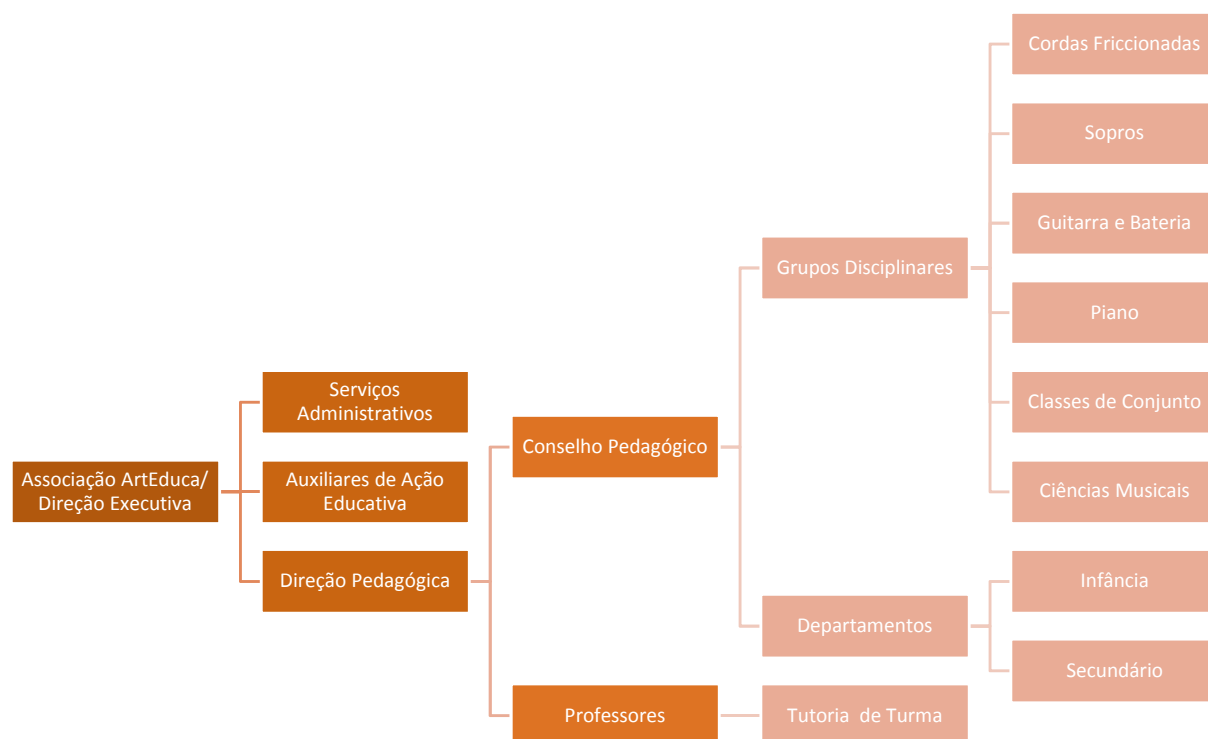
Associação ArtEduca/ Direção Executiva

Serviços Administrativos

Auxiliares de Ação Educativa

Direção Pedagógica

Conselho Pedagógico

Professores

Grupos Disciplinares

Departamentos

Tutoria de Turma

Cordas Friccionadas

Sopros

Guitarra e Bateria

Piano

Classes de Conjunto

Ciências Musicais

Infância

Secundário